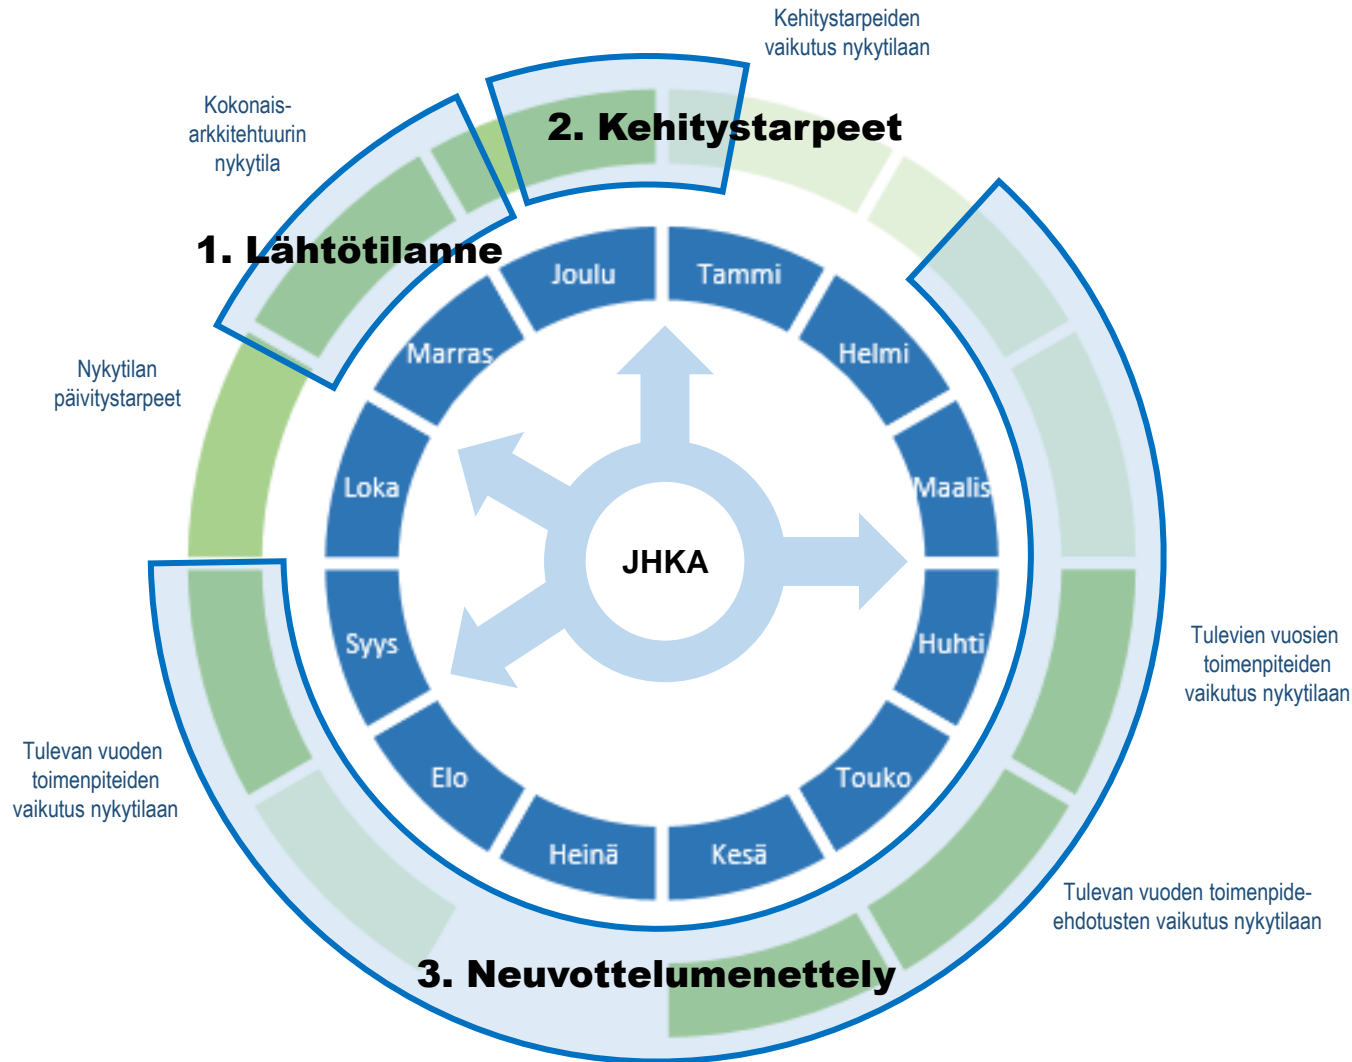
Kehitystarpeiden vaikutus nykytilaan

Kokonais-arkkitehtuurin nykytila

2. Kehitystarpeet

1. Lähtötilanne

Joulu

Tammi

Marras

Helmi

Nykytilan päivitystarpeet

Loka

Maalis

JHKA

Syys

Huhti

Tulevien vuosien toimenpiteiden vaikutus nykytilaan

Elo

Touko

Heinä

Kesä

Tulevan vuoden toimenpiteiden vaikutus nykytilaan

Tulevan vuoden toimenpide-ehdotusten vaikutus nykytilaan

3. Neuvottelumenettely